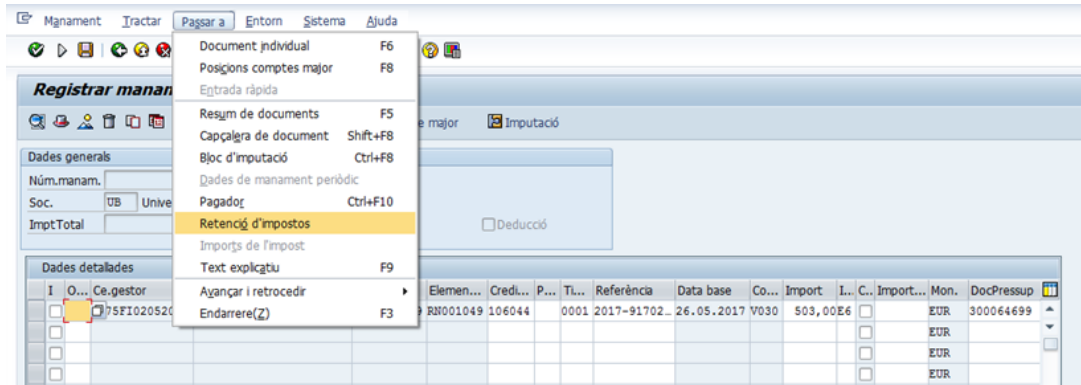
Manament Tractar Passar a Entorn Sistema Ajuda

Registrar manan

Document individual F6
Posicions comptes major F8
Entrada ràpida
Resum de documents F5
Capçalera de document Shift+F8
Bloc d'imputació Ctrl+F8
Dades de manament periòdic
Pagador Ctrl+F10
Retenció d'impostos
Imports de l'impost
Text explicatiu F9
Avançar i retrocedir
Endarrere(Z) F3

e major Imputació

Dades generals
Núm.manam.
Soc. UB Unive
ImptTotal
Deducció

Dades detallades

| I | O... | Ce.gestor | | Elemen... | Credi... | P... | Ti... | Referència | Data base | Co... | Import | I... | C... | Import... | Mon. | DocPressup |
|---|---|---|---|---|---|---|---|---|---|---|---|---|---|---|---|---|
| | | 75FI020520 | 9 | RN001049 | 106044 | | 0001 | 2017-91702... | 26.05.2017 | V030 | 503,00 | E6 | | | EUR | 300064699 |
| | | | | | | | | | | | | | | | EUR | |
| | | | | | | | | | | | | | | | EUR | |
| | | | | | | | | | | | | | | | EUR | |